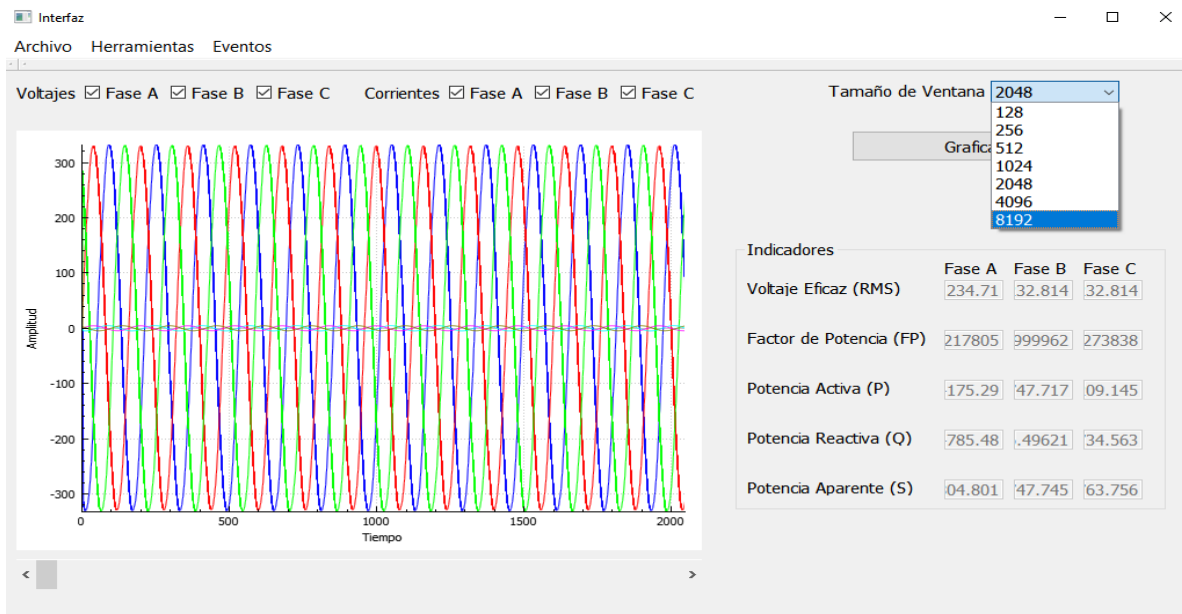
Interfaz

Archivo Herramientas Eventos

Voltajes ☑ Fase A ☑ Fase B ☑ Fase C Corrientes ☑ Fase A ☑ Fase B ☑ Fase C

Tamaño de Ventana 2048

128
256
512
1024
2048
4096
8192

Grafica

300
200
100
0
-100
-200
-300
Amplitud
0 500 1000 1500 2000
Tiempo

Indicadores

| | Fase A | Fase B | Fase C |
|---|---|---|---|
| Voltaje Eficaz (RMS) | 234.71 | 32.814 | 32.814 |
| Factor de Potencia (FP) | 217805 | 999962 | 273838 |
| Potencia Activa (P) | 175.29 | '47.717 | 09.145 |
| Potencia Reactiva (Q) | 785.48 | .49621 | 34.563 |
| Potencia Aparente (S) | 04.801 | '47.745 | 63.756 |